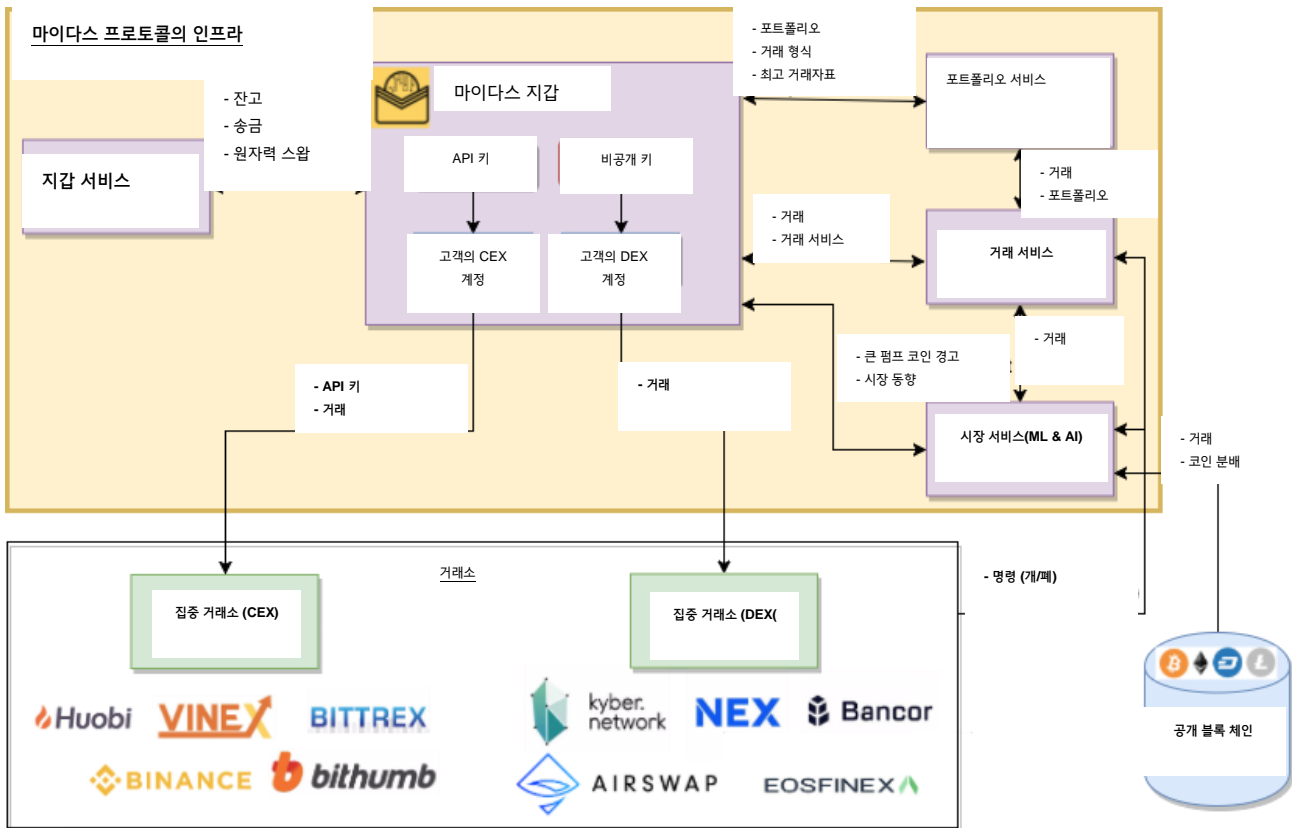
마이다스 프로토콜의 인프라

- 포트폴리오
- 거래 형식
- 최고 거래자표

포트폴리오 서비스

- 잔고
- 송금
- 원자력 스왑

마이다스 지갑

지갑 서비스

API 키

비공개 키

- 거래
- 포트폴리오

- 거래
- 거래 서비스

거래 서비스

고객의 CEX 계정

고객의 DEX 계정

- 거래

- 큰 펌프 코인 경고
- 시장 동향

- API 키
- 거래

- 거래

시장 서비스(ML & AI)

- 거래
- 코인 분배

거래소

- 명령 (개/폐)

집중 거래소 (CEX)

집중 거래소 (DEX(

Huobi VINEX BITTREX

BINANCE bithumb

kyber. network NEX Bancor

AIRSWAP EOSFINEX

공개 블록 체인